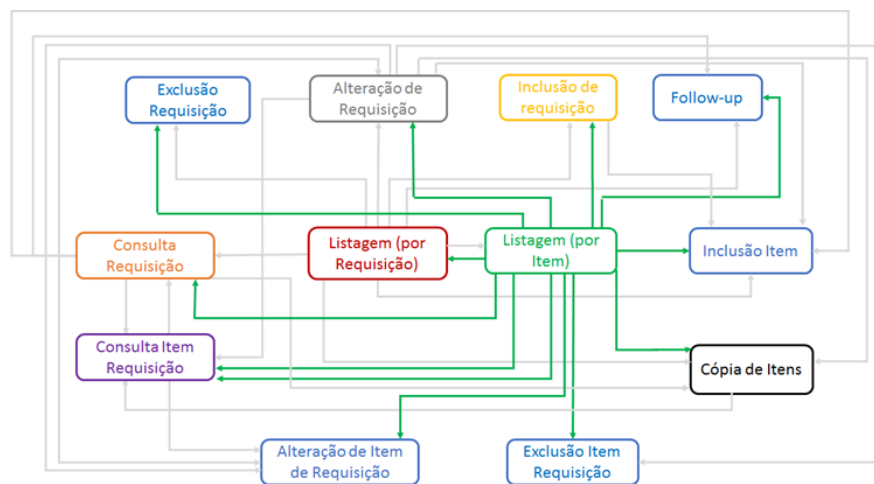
Exclusão Requisição

Alteração de Requisição

Inclusão de requisição

Follow-up

Consulta Requisição

Listagem (por Requisição)

Listagem (por Item)

Inclusão Item

Consulta Item Requisição

Cópia de Itens

Alteração de Item de Requisição

Exclusão Item Requisição